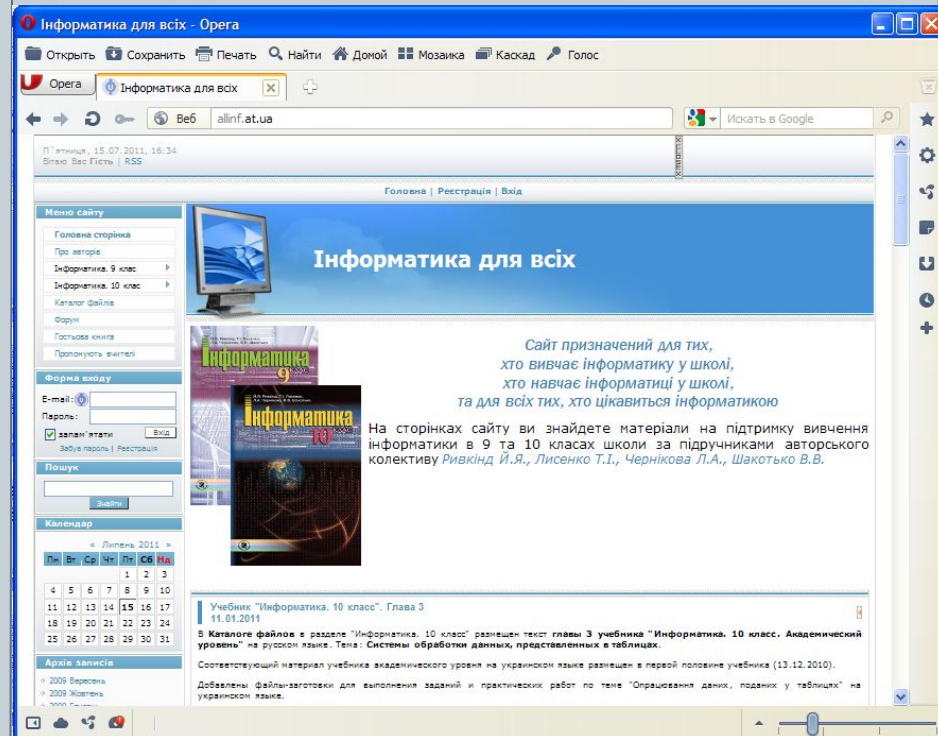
Інформатика для всіх - Opera

Открыть Сохранить Печать Найти Домой Мозаика Каскад Голос

Opera Інформатика для всіх

Веб allinf.at.ua

Искать в Google

П`ятниця, 15.07.2011, 16:34
Вітаю Вас Гість | RSS

Головна | Реєстрація | Вхід

Меню сайту
Головна сторінка
Про авторів
Інформатика. 9 клас
Інформатика. 10 клас
Каталог файлів
Форум
Гостьова книга
Пропонують вчителі

Форма входу
E-mail:
Пароль:
запам'ятати Вхід
Забув пароль | Реєстрація

Пошук
Знайти

Календар
« Липень 2011 »

| Пн | Вт | Ср | Чт | Пт | Сб | Нд |
|---|---|---|---|---|---|---|
| | | | | 1 | 2 | 3 |
| 4 | 5 | 6 | 7 | 8 | 9 | 10 |
| 11 | 12 | 13 | 14 | 15 | 16 | 17 |
| 18 | 19 | 20 | 21 | 22 | 23 | 24 |
| 25 | 26 | 27 | 28 | 29 | 30 | 31 |

Архів записів
2009 Вересень
2009 Жовтень
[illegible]

Інформатика для всіх

Інформатика 9
Інформатика 10

Сайт призначений для тих,
хто вивчає інформатику у школі,
хто навчає інформатиці у школі,
та для всіх тих, хто цікавиться інформатикою

На сторінках сайту ви знайдете матеріали на підтримку вивчення інформатики в 9 та 10 класах школи за підручниками авторського колективу Ривкінд Й.Я., Лисенко Т.І., Чернікова Л.А., Шакотько В.В.

Учебник "Информатика. 10 класс". Глава 3
11.01.2011

В Каталоге файлов в разделе "Інформатика. 10 клас" размещен текст главы 3 учебника "Информатика. 10 класс. Академический уровень" на русском языке. Тема: Системы обработки данных, представленных в таблицах.

Соответствующий материал учебника академического уровня на украинском языке размещен в первой половине учебника (13.12.2010).

Добавлены файлы-заготовки для выполнения заданий и практических работ по теме "Опрацювання даних, поданих у таблицях" на украинском языке.